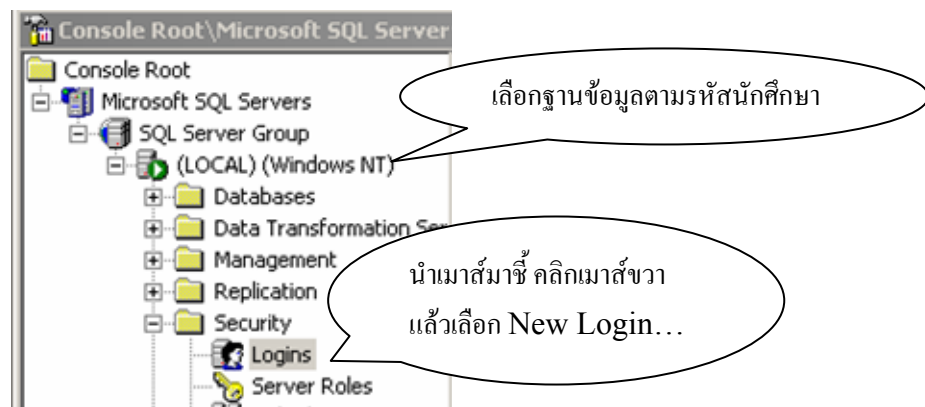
Console Root\Microsoft SQL Server

Console Root
Microsoft SQL Servers
SQL Server Group
(LOCAL) (Windows NT)
Databases
Data Transformation Se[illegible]
Management
Replication
Security
Logins
Server Roles

เลือกฐานข้อมูลตามรหัสนักศึกษา

นำเมาส์มาชี้ คลิกเมาส์ขวา
แล้วเลือก New Login…